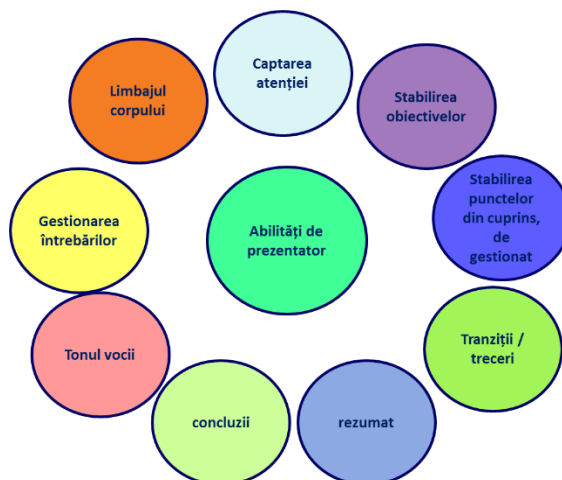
Abilități de prezentator

Captarea atenției

Stabilirea obiectivelor

Stabilirea punctelor din cuprins, de gestionat

Tranziții / treceri

rezumat

concluzii

Tonul vocii

Gestionarea întrebărilor

Limbajul corpului